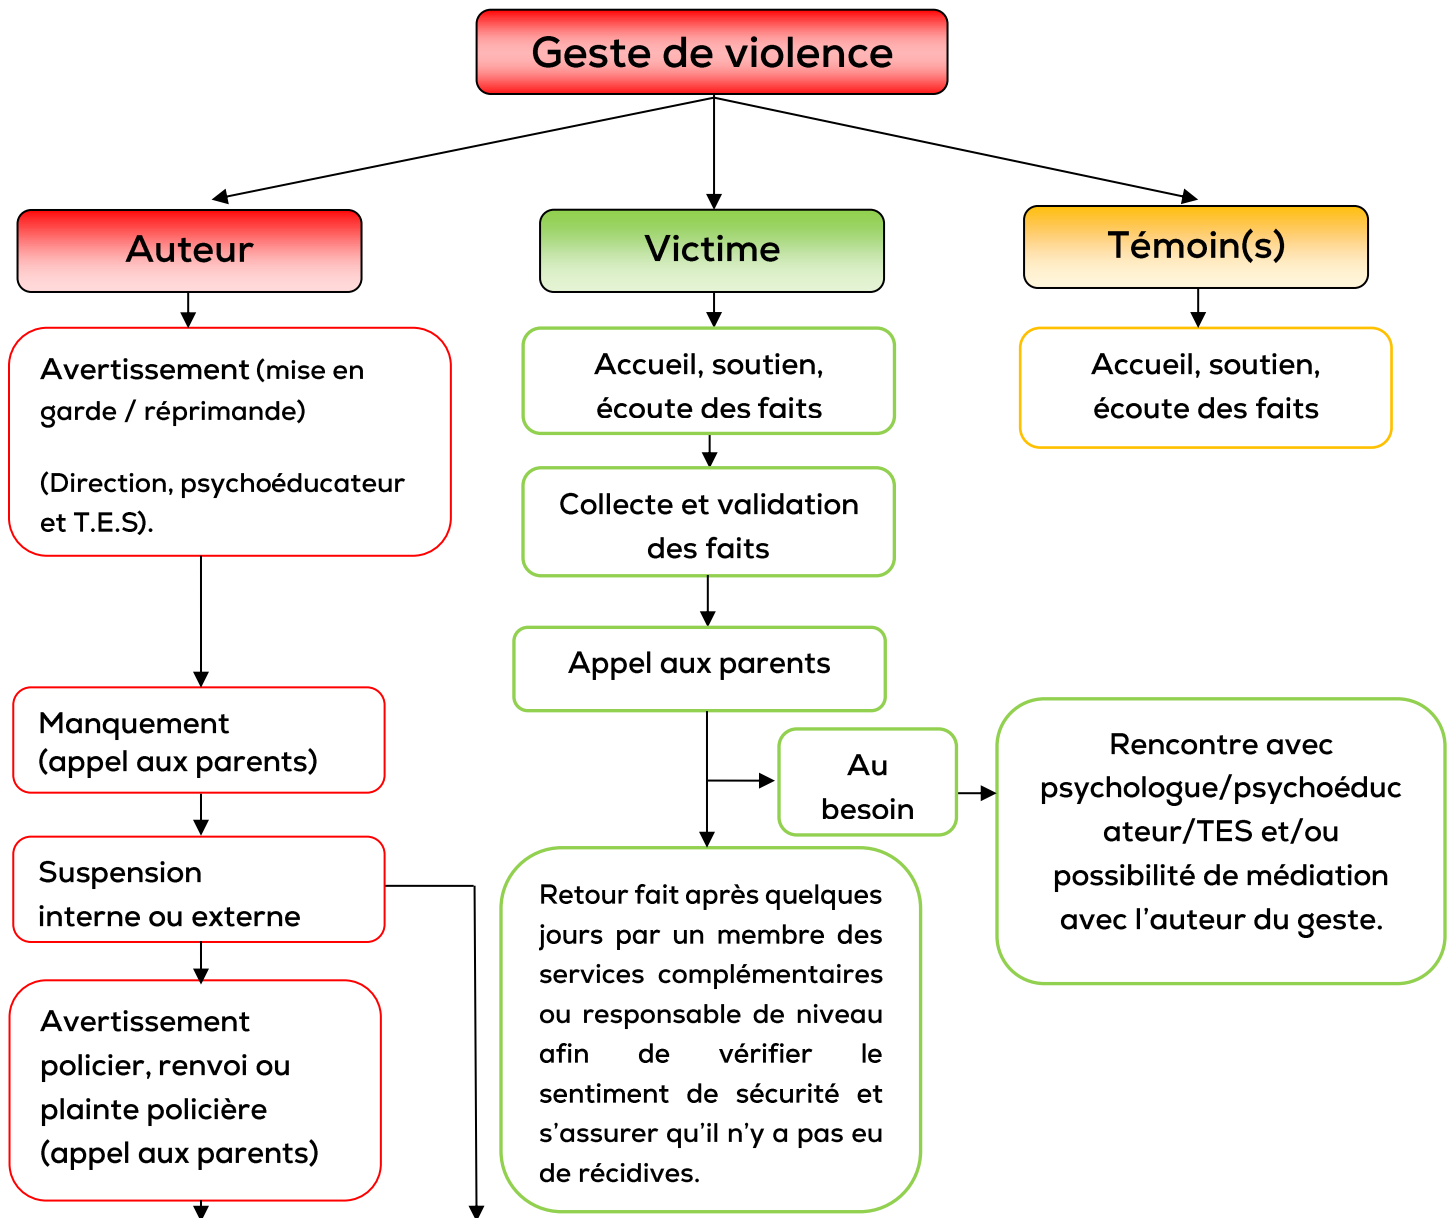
Geste de violence

Auteur

Victime

Témoin(s)

Avertissement (mise en garde / réprimande)

(Direction, psychoéducateur et T.E.S).

Manquement (appel aux parents)

Suspension interne ou externe

Avertissement policier, renvoi ou plainte policière (appel aux parents)

Accueil, soutien, écoute des faits

Collecte et validation des faits

Appel aux parents

Au besoin

Retour fait après quelques jours par un membre des services complémentaires ou responsable de niveau afin de vérifier le sentiment de sécurité et s'assurer qu'il n'y a pas eu de récidives.

Accueil, soutien, écoute des faits

Rencontre avec psychologue/psychoéducateur/TES et/ou possibilité de médiation avec l'auteur du geste.